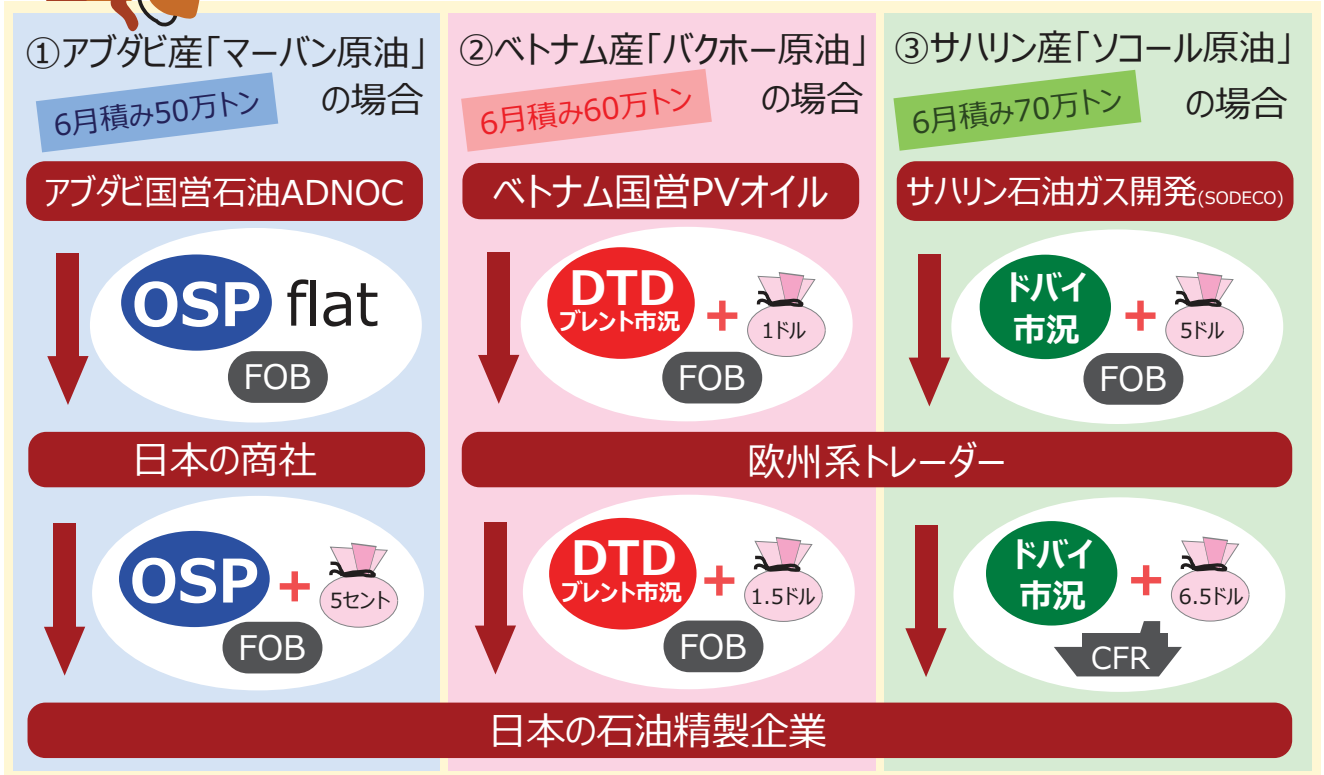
①アブダビ産「マーバン原油」の場合

6月積み50万トン

アブダビ国営石油ADNOC

OSP flat

FOB

日本の商社

OSP + 5セント

FOB

②ベトナム産「バクホー原油」の場合

6月積み60万トン

ベトナム国営PVオイル

DTD ブレント市況 + 1ドル

FOB

欧州系トレーダー

DTD ブレント市況 + 1.5ドル

FOB

③サハリン産「ソコール原油」の場合

6月積み70万トン

サハリン石油ガス開発(SODECO)

ドバイ市況 + 5ドル

FOB

ドバイ市況 + 6.5ドル

CFR

日本の石油精製企業